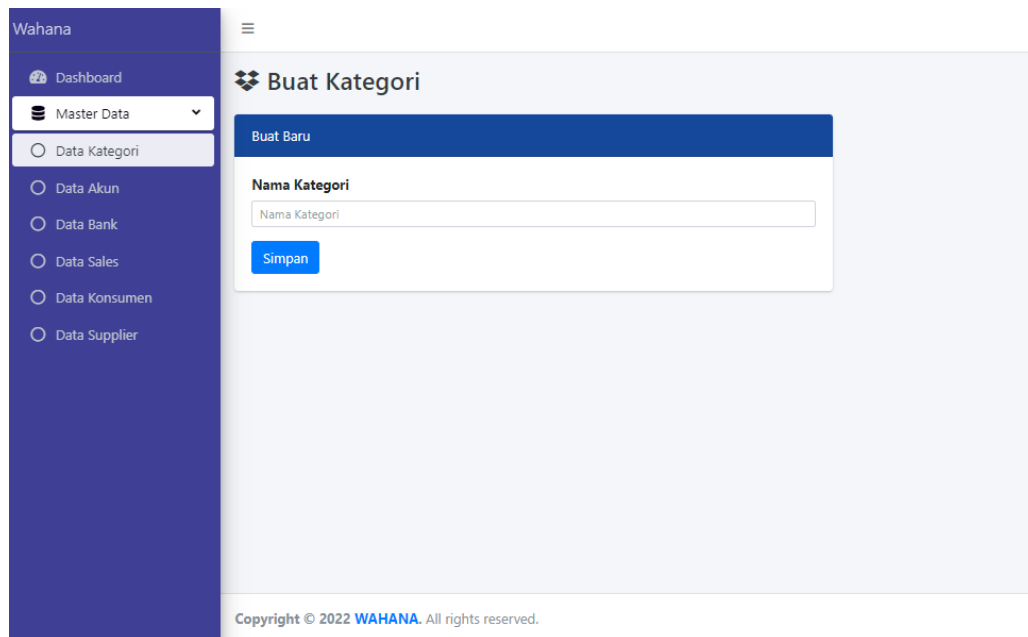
Wahana

Dashboard

Master Data

Data Kategori

Data Akun

Data Bank

Data Sales

Data Konsumen

Data Supplier

≡

Buat Kategori

Buat Baru

Nama Kategori

Nama Kategori

Simpan

Copyright © 2022 WAHANA. All rights reserved.